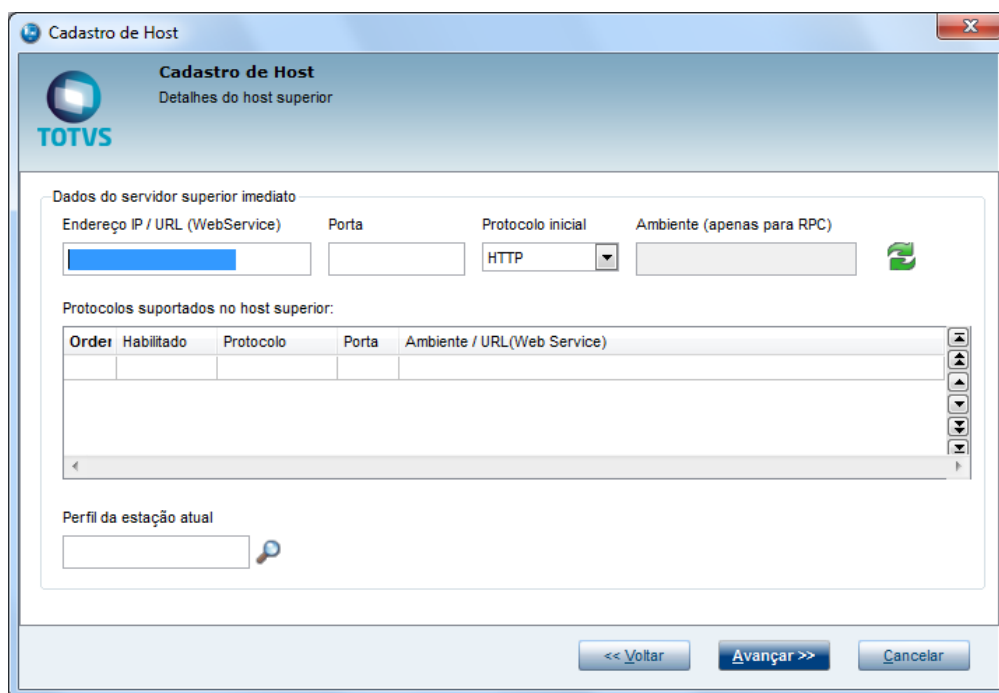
Cadastro de Host

Cadastro de Host
Detalhes do host superior

TOTVS

Dados do servidor superior imediato

Endereço IP / URL (WebService)

Porta

Protocolo inicial

HTTP

Ambiente (apenas para RPC)

Protocolos suportados no host superior:

| Order | Habilitado | Protocolo | Porta | Ambiente / URL(Web Service) |
|---|---|---|---|---|
| | | | | |

Perfil da estação atual

<< Voltar

Avançar >>

Cancelar